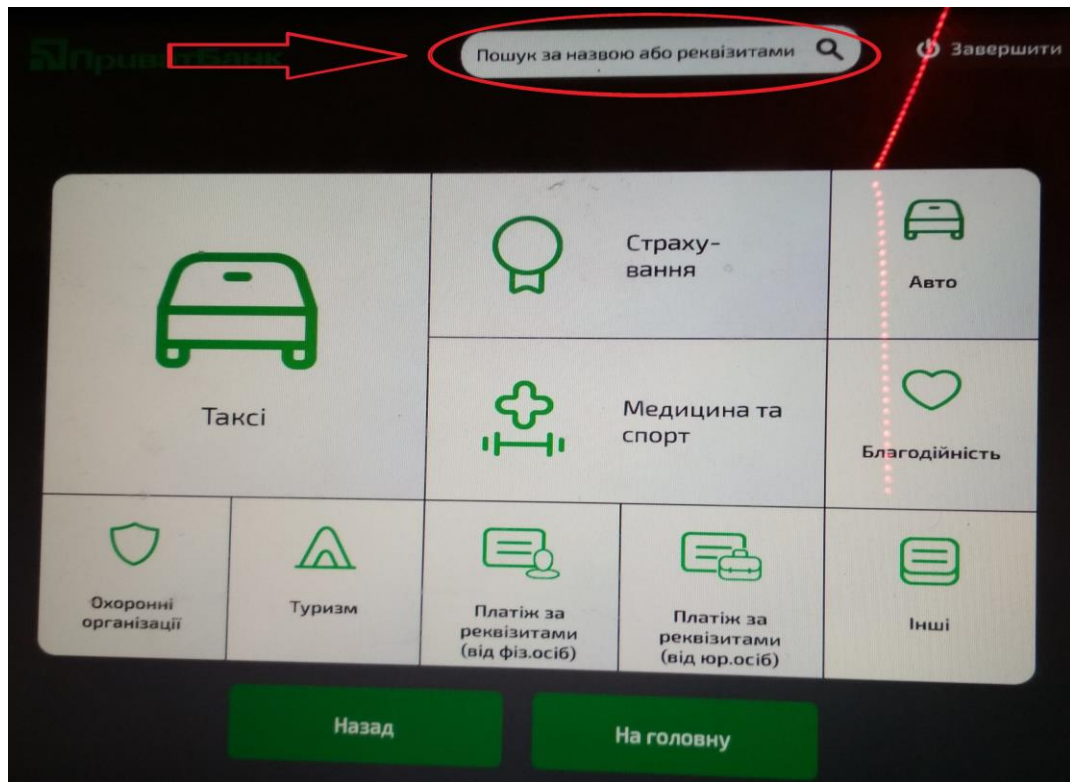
Приват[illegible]

Пошук за назвою або реквізитами

Завершити

Таксі

Страхування

Авто

Медицина та спорт

Благодійність

Охоронні організації

Туризм

Платіж за реквізитами (від фіз.осіб)

Платіж за реквізитами (від юр.осіб)

Інші

Назад

На головну